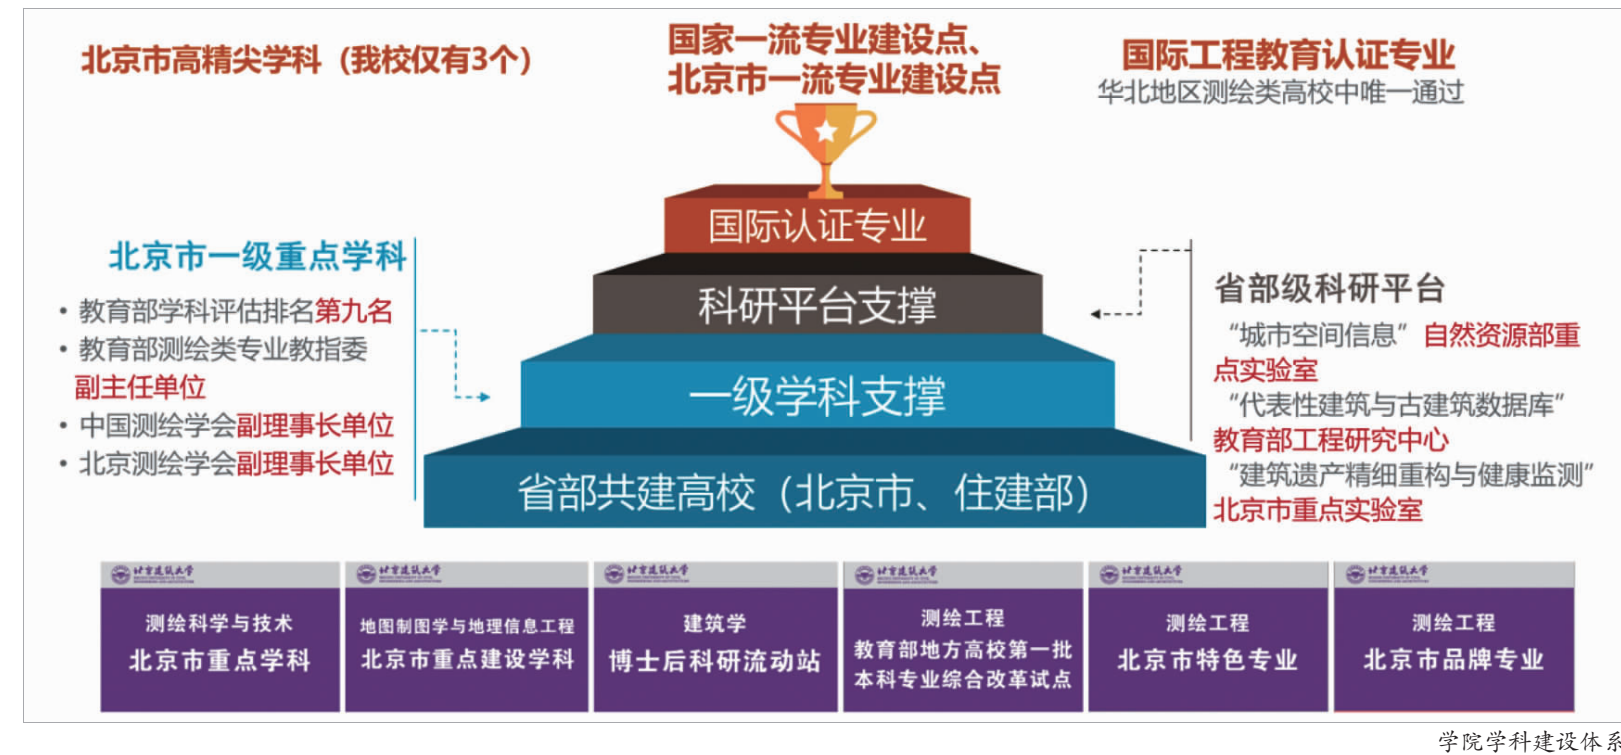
北京市高精尖学科（我校仅有3个）

国家一流专业建设点、北京市一流专业建设点

国际工程教育认证专业
华北地区测绘类高校中唯一通过

国际认证专业

科研平台支撑

一级学科支撑

省部共建高校（北京市、住建部）

北京市一级重点学科
• 教育部学科评估排名第九名
• 教育部测绘类专业教指委副主任单位
• 中国测绘学会副理事长单位
• 北京测绘学会副理事长单位

省部级科研平台
“城市空间信息”自然资源部重点实验室
“代表性建筑与古建筑数据库”教育部工程研究中心
“建筑遗产精细重构与健康监测”北京市重点实验室

北京建筑大学
测绘科学与技术
北京市重点学科

北京建筑大学
地图制图学与地理信息工程
北京市重点建设学科

北京建筑大学
建筑学
博士后科研流动站

北京建筑大学
测绘工程
教育部地方高校第一批本科专业综合改革试点

北京建筑大学
测绘工程
北京市特色专业

北京建筑大学
测绘工程
北京市品牌专业

学院学科建设体系